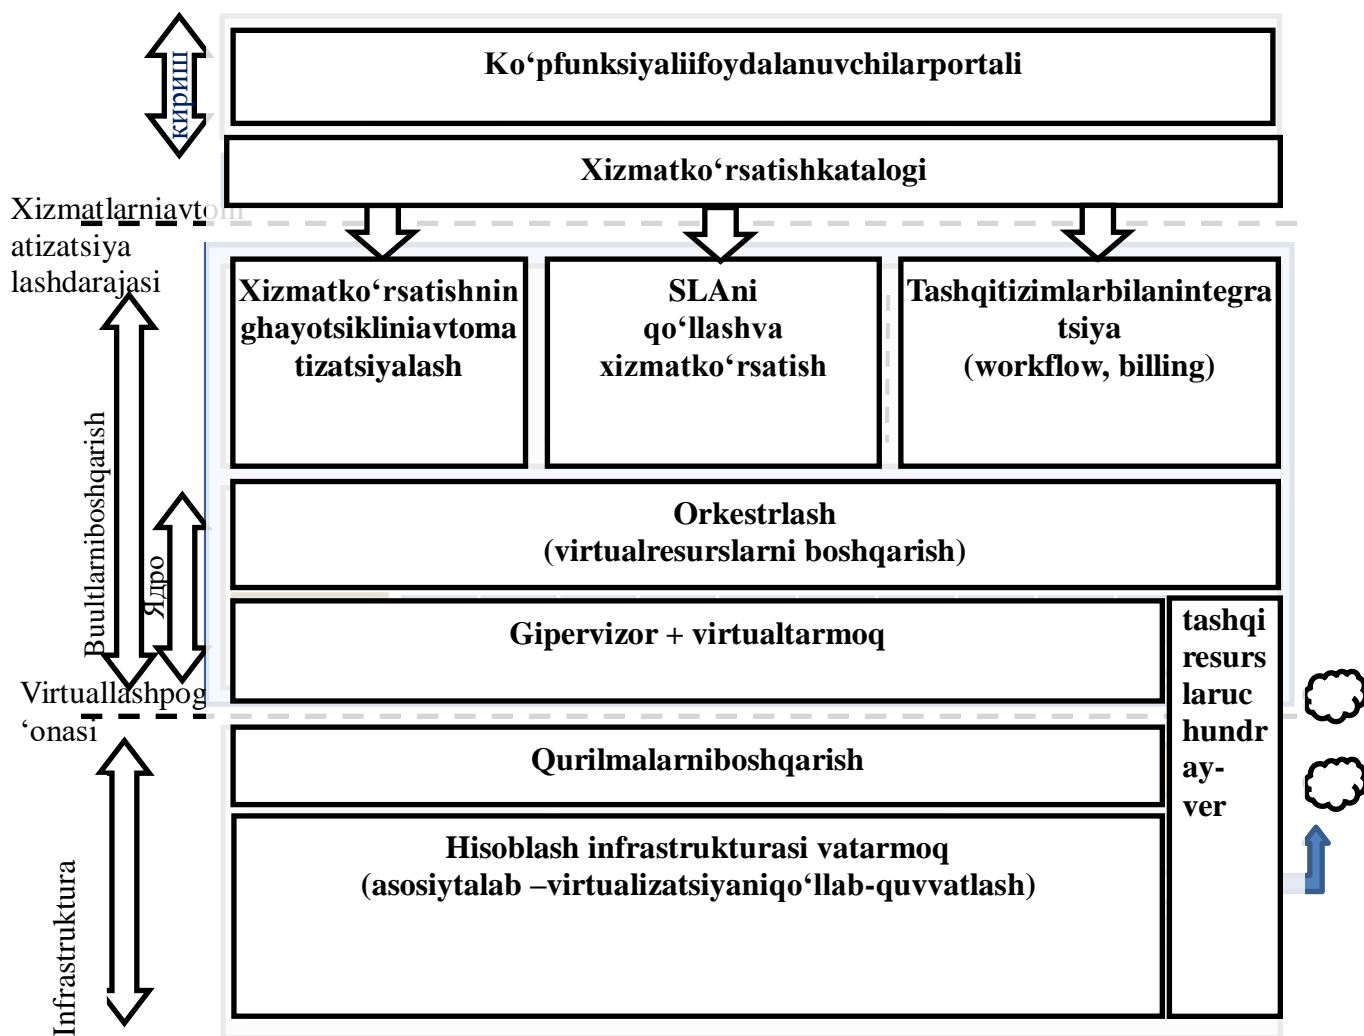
кириш

Ko‘pfunksiyaliifoydalanuvchilarportali

Xizmatko‘rsatishkatalogi

Xizmatlarniavtomatizatsiyalashdarajasi

Xizmatko‘rsatishninghayotsikliniavtomatizatsiyalash

SLAni qo‘llashva xizmatko‘rsatish

Tashqitizimlarbilanintegratsiya (workflow, billing)

Buultlarniboshqarish

Ядро

Orkestrlash (virtualresurslarni boshqarish)

Gipervizor + virtualtarmoq

tashqi resurslaruchundray-ver

Virtuallashpog‘onasi

Qurilmalarniboshqarish

Hisoblash infrastrukturasi vatarmoq (asosiytalab –virtualizatsiyaniqo‘llab-quvvatlash)

Infrastruktura